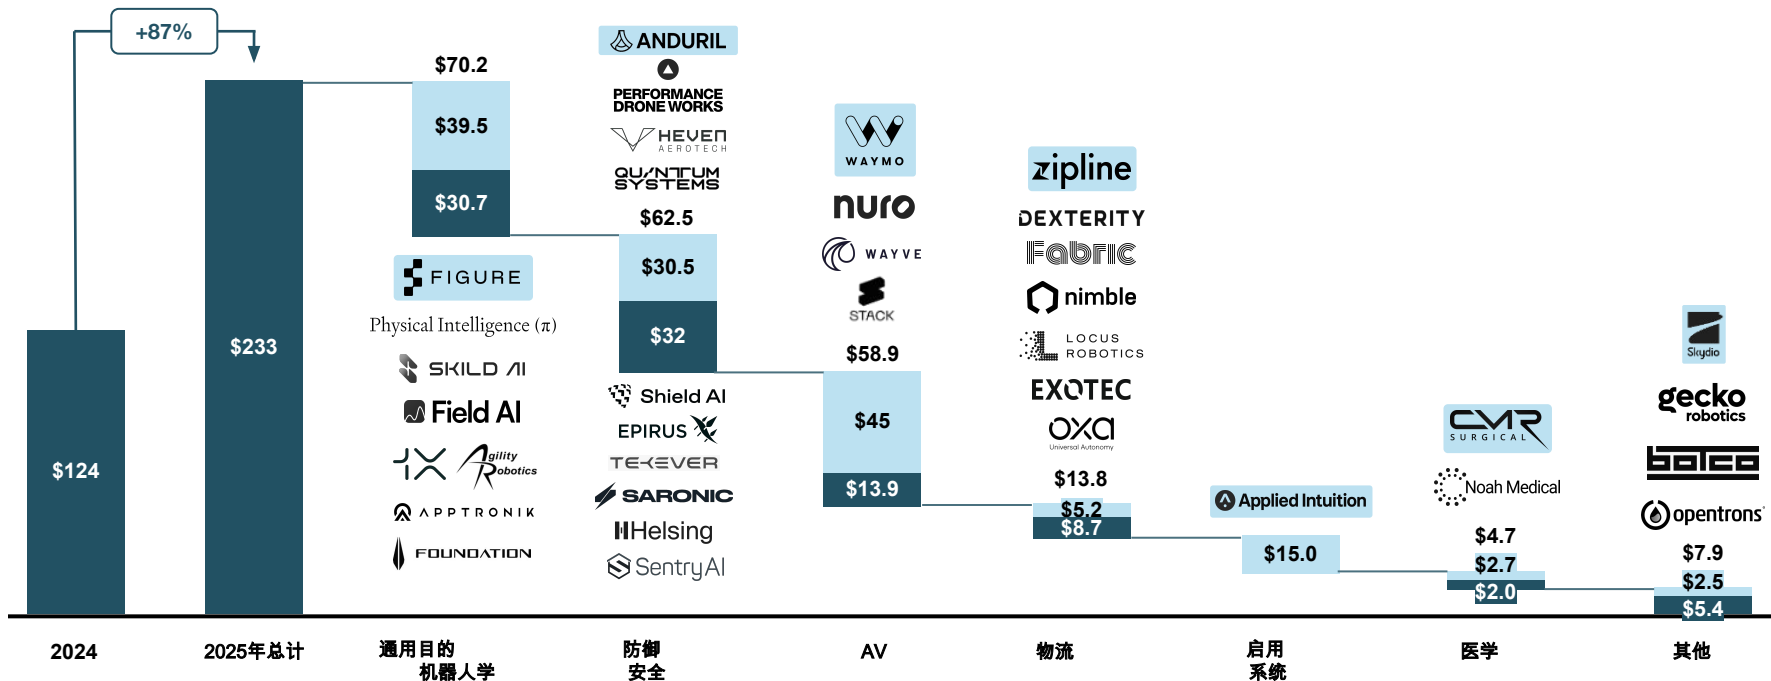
+87%

$124

$233

$70.2
$39.5
$30.7

FIGURE
Physical Intelligence (π)
SKILD AI
Field AI
1X
Agility Robotics
APPTRONIK
FOUNDATION

ANDURIL
PERFORMANCE DRONE WORKS
HEVEN AEROTECH
QUANTUM SYSTEMS
$62.5
$30.5
$32
Shield AI
EPIRUS
TEKEVER
SARONIC
Helsing
SentryAI

WAYMO
nuro
WAYVE
STACK
$58.9
$45
$13.9

zipline
DEXTERITY
Fabric
nimble
LOCUS ROBOTICS
EXOTEC
OXA
Universal Autonomy
$13.8
$5.2
$8.7

Applied Intuition
$15.0

CMR SURGICAL
Noah Medical
$4.7
$2.7
$2.0

Skydio
gecko robotics
bolt
opentrons
$7.9
$2.5
$5.4

2024
2025年总计
通用目的机器人学
防御安全
AV
物流
启用系统
医学
其他